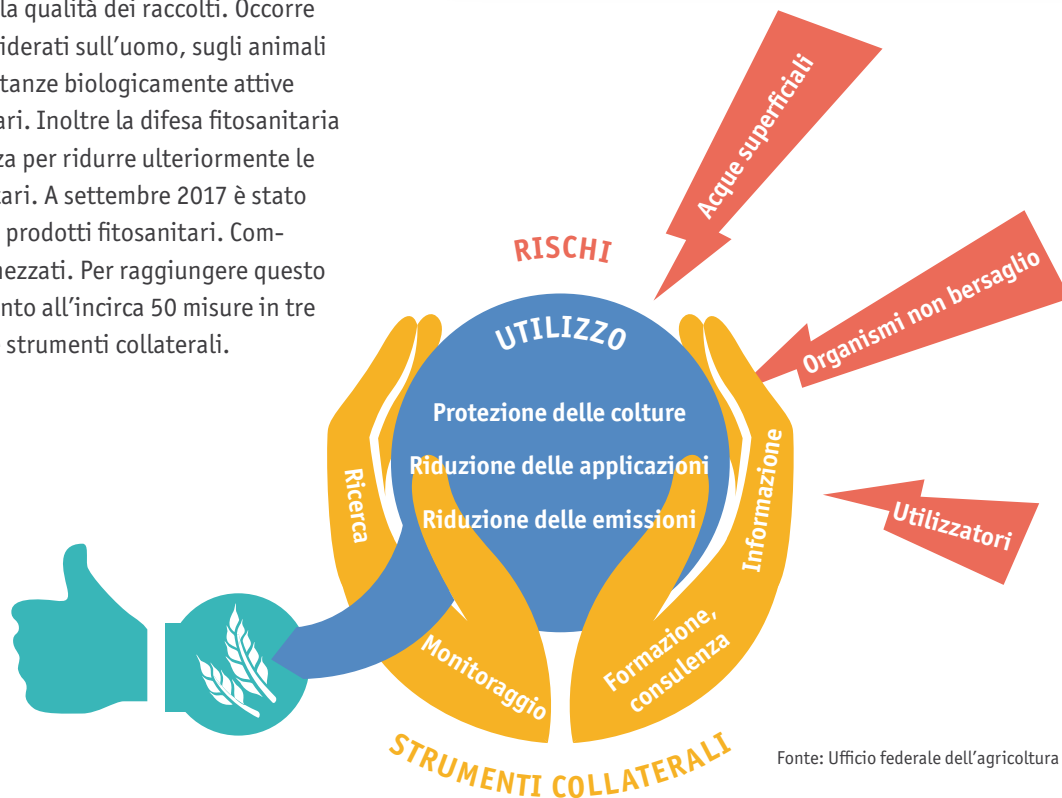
la qualità dei raccolti. Occorre
iderati sull'uomo, sugli animali
tanze biologicamente attive
ari. Inoltre la difesa fitosanitaria
za per ridurre ulteriormente le
tari. A settembre 2017 è stato
prodotti fitosanitari. Com-
ezzati. Per raggiungere questo
nto all'incirca 50 misure in tre
strumenti collaterali.

RISCHI

Acque superficiali

Organismi non bersaglio

Utilizzatori

UTILIZZO

Protezione delle colture

Riduzione delle applicazioni

Riduzione delle emissioni

Ricerca

Informazione

Monitoraggio

Formazione, consulenza

STRUMENTI COLLATERALI

Fonte: Ufficio federale dell'agricoltura